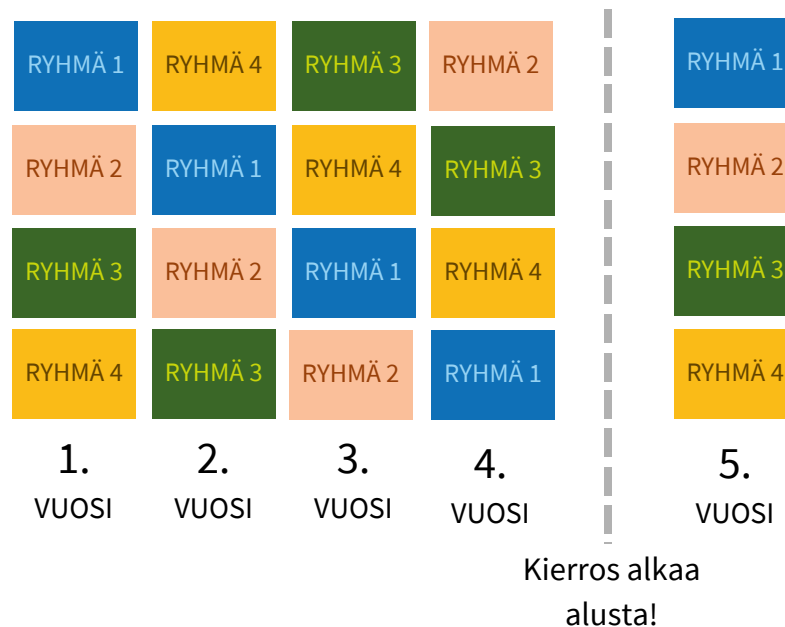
| RYHMÄ 1 | RYHMÄ 4 | RYHMÄ 3 | RYHMÄ 2 | RYHMÄ 1 |
|---|---|---|---|---|
| RYHMÄ 2 | RYHMÄ 1 | RYHMÄ 4 | RYHMÄ 3 | RYHMÄ 2 |
| RYHMÄ 3 | RYHMÄ 2 | RYHMÄ 1 | RYHMÄ 4 | RYHMÄ 3 |
| RYHMÄ 4 | RYHMÄ 3 | RYHMÄ 2 | RYHMÄ 1 | RYHMÄ 4 |
| 1. VUOSI | 2. VUOSI | 3. VUOSI | 4. VUOSI | 5. VUOSI |

Kierros alkaa alusta!